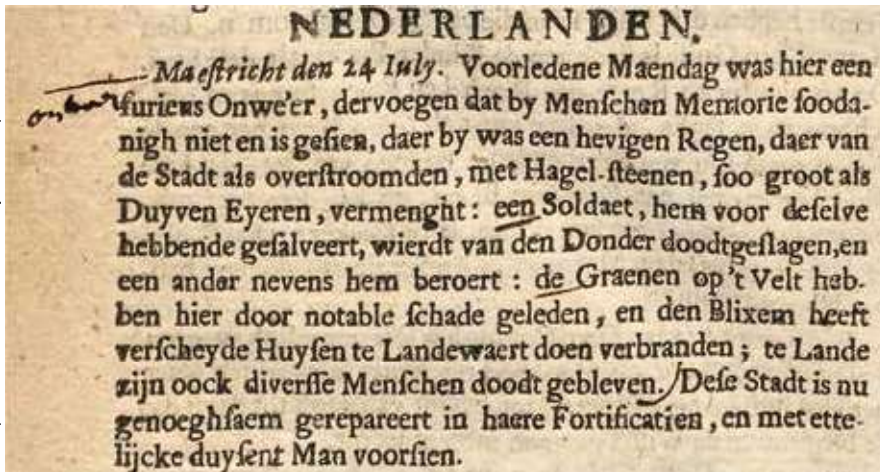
NEDERLANDEN.

Maestricht den 24 July. Voorledene Maendag was hier een furieus Onwe'er, dervoegen dat by Menschen Memorie soodanigh niet en is gesien, daer by was een hevigen Regen, daer van de Stadt als overstroomden, met Hagel-steenen, soo groot als Duyven Eyeren, vermenght: een Soldaet, hem voor deselve hebbende gesalveert, wierdt van den Donder doodtgeslagen, en een ander nevens hem beroert: de Graenen op't Velt hebben hier door notable schade geleden, en den Blixem heeft verscheyde Huysen te Landewaert doen verbranden; te Lande zijn oock diverse Menschen doodt gebleven. Dese Stadt is nu genoeghsaem gerepareert in haere Fortificatien, en met ettelijcke duysent Man voorsien.